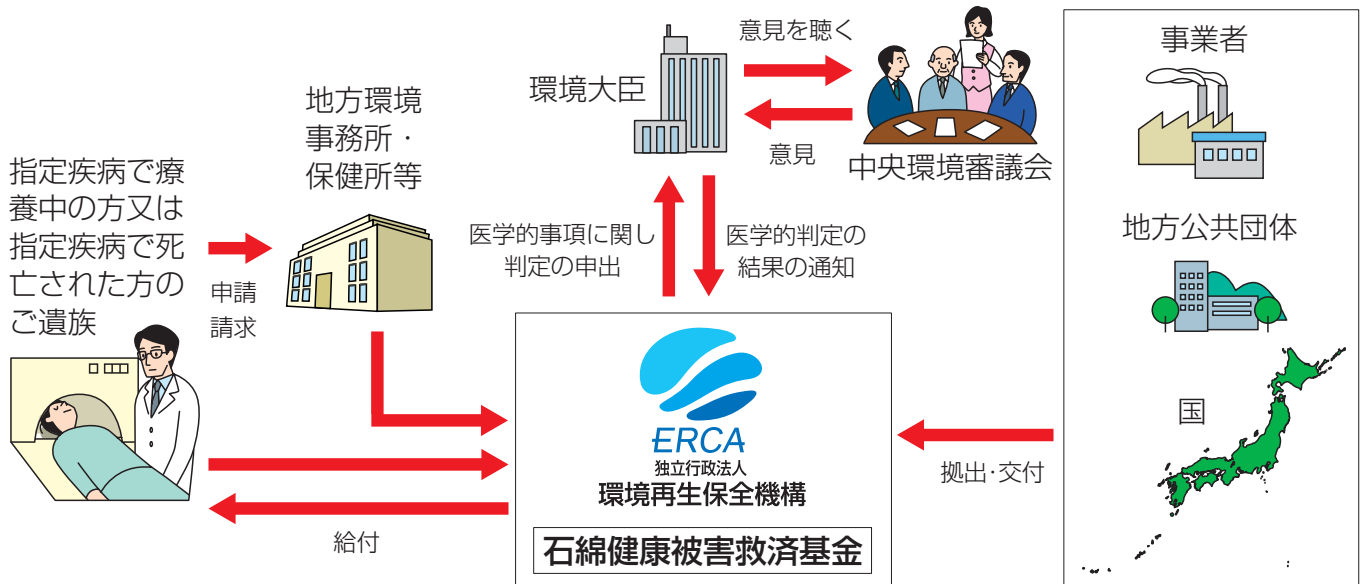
指定疾病で療養中の方又は指定疾病で死亡された方のご遺族

申請
請求

地方環境事務所・保健所等

環境大臣

意見を聴く

意見

中央環境審議会

医学的事項に関し判定の申出

医学的判定の結果の通知

ERCA
独立行政法人
環境再生保全機構

石綿健康被害救済基金

給付

事業者

地方公共団体

国

拠出·交付